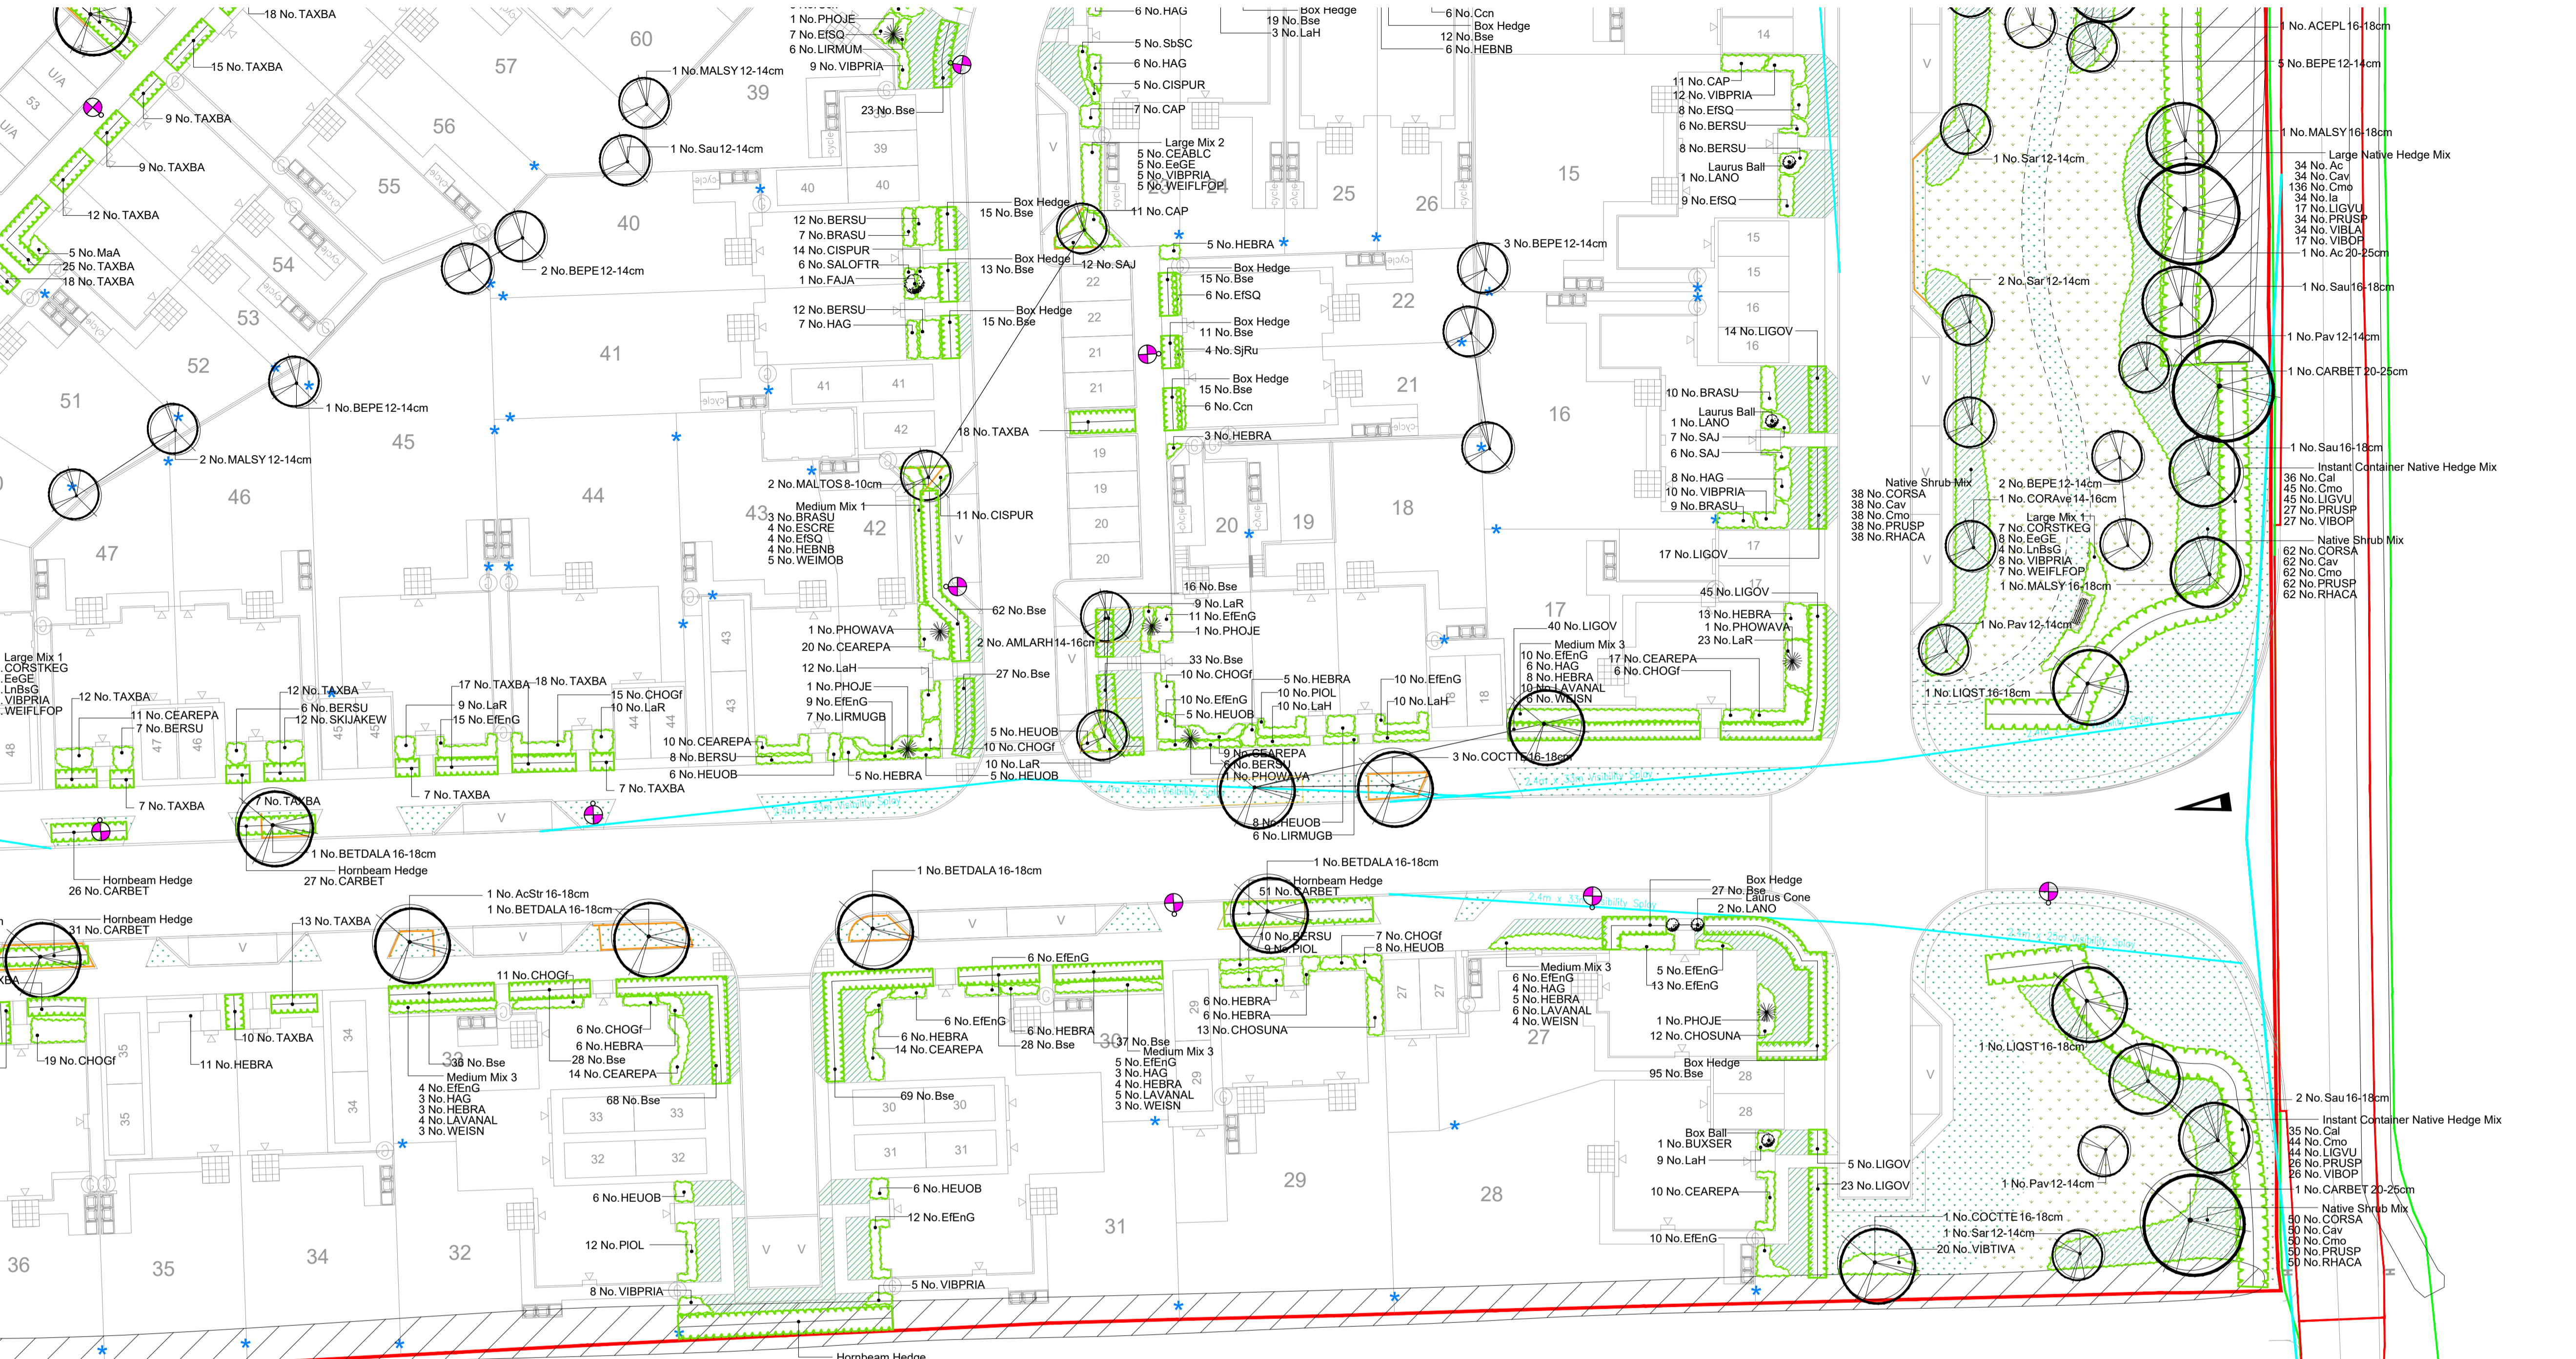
18 No. TAXBA
15 No. TAXBA
9 No. TAXBA
9 No. TAXBA
12 No. TAXBA
5 No. MaA
25 No. TAXBA
18 No. TAXBA
U/A
53
U/A
60
57
56
55
54
53
52
51
1 No. MALSY 12-14cm
39
1 No. Sau 12-14cm
40
2 No. BEPE 12-14cm
1 No. BEPE 12-14cm
45
2 No. MALSY 12-14cm
46
47
44
41
1 No. PHOJE
7 No. EfSQ
6 No. LIRMUM
9 No. VIBPRIA
23 No. Bse
39
40
40
12 No. BERSU
7 No. BRASU
14 No. CISPUR
6 No. SALOFTR
1 No. FAJA
12 No. BERSU
7 No. HAG
Box Hedge
15 No. Bse
Box Hedge
13 No. Bse
Box Hedge
15 No. Bse
41
41
42
18 No. TAXBA
2 No. MALTOS 8-10cm
43
Medium Mix 1
3 No. BRASU
4 No. ESCRE
4 No. EfSQ
4 No. HEBNB
5 No. WEIMOB
42
11 No. CISPUR
62 No. Bse
1 No. PHOWAVA
20 No. CEAREPA
2 No. AMLARH 14-16cm
12 No. LaH
1 No. PHOJE
9 No. EfEnG
7 No. LIRMUGB
27 No. Bse
10 No. CEAREPA
8 No. BERSU
6 No. HEUOB
5 No. HEBRA
5 No. HEUOB
10 No. CHOGf
10 No. LaR
5 No. HEUOB
Large Mix 1
CORSTKEG
EeGE
LnBsG
VIBPRIA
WEIFLFOP
12 No. TAXBA
11 No. CEAREPA
7 No. BERSU
12 No. TAXBA
6 No. BERSU
12 No. SKIJAKEW
17 No. TAXBA
18 No. TAXBA
9 No. LaR
15 No. EfEnG
15 No. CHOGf
10 No. LaR
7 No. TAXBA
7 No. TAXBA
7 No. TAXBA
7 No. TAXBA
48
47
46
45
45
44
44
43
43
V
1 No. BETDALA 16-18cm
Hornbeam Hedge
26 No. CARBET
Hornbeam Hedge
27 No. CARBET
6 No. HAG
5 No. SbSC
6 No. HAG
5 No. CISPUR
7 No. CAP
Large Mix 2
5 No. CEABLC
5 No. EeGE
5 No. VIBPRIA
5 No. WEIFLFOP
11 No. CAP
12 No. SAJ
24
22
22
21
21
19
19
20
20
Box Hedge
19 No. Bse
3 No. LaH
6 No. Ccn
Box Hedge
12 No. Bse
6 No. HEBNB
5 No. HEBRA
Box Hedge
15 No. Bse
6 No. EfSQ
Box Hedge
11 No. Bse
4 No. SjRu
Box Hedge
15 No. Bse
6 No. Ccn
3 No. HEBRA
25
26
22
21
20
19
18
16 No. Bse
9 No. LaR
11 No. EfEnG
1 No. PHOJE
33 No. Bse
10 No. CHOGf
10 No. EfEnG
5 No. HEUOB
5 No. HEBRA
10 No. PIOL
10 No. LaH
10 No. EfEnG
10 No. LaH
9 No. CEAREPA
6 No. BERSU
1 No. PHOWAVA
3 No. COCTTE 16-18cm
8 No. HEUOB
6 No. LIRMUGB
3 No. BEPE 12-14cm
14
11 No. CAP
12 No. VIBPRIA
8 No. EfSQ
6 No. BERSU
8 No. BERSU
Laurus Ball
1 No. LANO
9 No. EfSQ
15
15
15
16
14 No. LIGOV
16
16
10 No. BRASU
Laurus Ball
1 No. LANO
7 No. SAJ
6 No. SAJ
8 No. HAG
10 No. VIBPRIA
9 No. BRASU
17 No. LIGOV
17
45 No. LIGOV
17
40 No. LIGOV
13 No. HEBRA
1 No. PHOWAVA
23 No. LaR
Medium Mix 3
10 No. EfEnG
6 No. HAG
8 No. HEBRA
10 No. LAVANAL
6 No. WEISN
17 No. CEAREPA
6 No. CHOGf
18
1 No. ACEPL 16-18cm
1 No. BEPE 12-14cm
1 No. MALSY 16-18cm
Large Native Hedge Mix
34 No. Ac
34 No. Cav
136 No. Cmo
34 No. Ia
17 No. LIGVU
34 No. PRUSP
34 No. VIBLA
17 No. VIBOP
1 No. Ac 20-25cm
1 No. Sar 12-14cm
2 No. Sar 12-14cm
1 No. Sau 16-18cm
1 No. Pav 12-14cm
1 No. CARBET 20-25cm
1 No. Sau 16-18cm
Instant Container Native Hedge Mix
36 No. Cal
45 No. Cmo
45 No. LIGVU
27 No. PRUSP
27 No. VIBOP
Native Shrub Mix
38 No. CORSA
38 No. Cav
38 No. Cmo
38 No. PRUSP
38 No. RHACA
2 No. BEPE 12-14cm
1 No. CORAve 14-16cm
Large Mix 1
7 No. CORSTKEG
8 No. EeGE
4 No. LnBsG
8 No. VIBPRIA
7 No. WEIFLFOP
1 No. MALSY 16-18cm
Native Shrub Mix
62 No. CORSA
62 No. Cav
62 No. Cmo
62 No. PRUSP
62 No. RHACA
1 No. Pav 12-14cm
1 No. LIQST 16-18cm
V
V
V
V
1 No. BETDALA 16-18cm
1 No. BETDALA 16-18cm
Hornbeam Hedge
31 No. CARBET
13 No. TAXBA
1 No. AcStr 16-18cm
1 No. BETDALA 16-18cm
11 No. CHOGf
10 No. TAXBA
19 No. CHOGf
11 No. HEBRA
6 No. CHOGf
6 No. HEBRA
28 No. Bse
14 No. CEAREPA
38 No. Bse
Medium Mix 3
4 No. EfEnG
3 No. HAG
3 No. HEBRA
4 No. LAVANAL
3 No. WEISN
68 No. Bse
33
33
32
32
6 No. HEUOB
12 No. PIOL
8 No. VIBPRIA
36
35
35
35
34
34
34
32
6 No. EfEnG
6 No. EfEnG
6 No. HEBRA
14 No. CEAREPA
6 No. HEBRA
28 No. Bse
69 No. Bse
30
30
31
31
6 No. HEUOB
12 No. EfEnG
5 No. VIBPRIA
31
30
37 No. Bse
Medium Mix 3
5 No. EfEnG
3 No. HAG
4 No. HEBRA
5 No. LAVANAL
3 No. WEISN
29
29
Hornbeam Hedge
51 No. CARBET
10 No. BERSU
9 No. PIOL
7 No. CHOGf
8 No. HEUOB
6 No. HEBRA
6 No. HEBRA
13 No. CHOSUNA
29
27
27
Medium Mix 3
6 No. EfEnG
4 No. HAG
5 No. HEBRA
6 No. LAVANAL
4 No. WEISN
27
Box Hedge
27 No. Bse
Laurus Cone
2 No. LANO
5 No. EfEnG
13 No. EfEnG
1 No. PHOJE
12 No. CHOSUNA
Box Hedge
95 No. Bse
28
28
Box Ball
1 No. BUXSER
9 No. LaH
10 No. CEAREPA
10 No. EfEnG
5 No. LIGOV
23 No. LIGOV
28
1 No. LIQST 16-18cm
2 No. Sau 16-18cm
Instant Container Native Hedge Mix
35 No. Cal
44 No. Cmo
44 No. LIGVU
26 No. PRUSP
26 No. VIBOP
1 No. Pav 12-14cm
1 No. CARBET 20-25cm
1 No. COCTTE 16-18cm
1 No. Sar 12-14cm
20 No. VIBTIVA
Native Shrub Mix
50 No. CORSA
50 No. Cav
50 No. Cmo
50 No. PRUSP
50 No. RHACA
V
V
V
Hornbeam Hedge